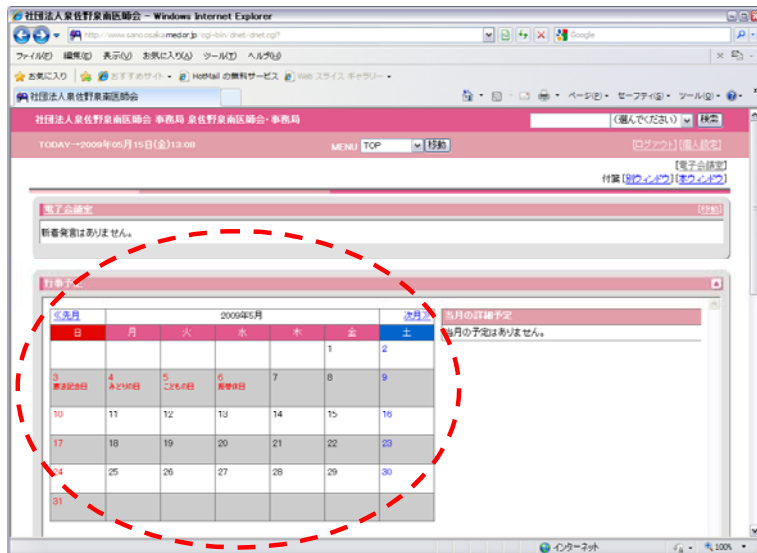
社団法人泉佐野泉南医師会 - Windows Internet Explorer

http://www.sano.osaka.med.or.jp/cgi-bin/dnet/dnet.cgi?

Google

ファイル(F) 編集(E) 表示(V) お気に入り(A) ツール(T) ヘルプ(H)

お気に入り おすすめサイト ▾ HotMail の無料サービス Web スライス ギャラリー ▾

社団法人泉佐野泉南医師会

ページ(P) ▾ セーフティ(S) ▾ ツール(O) ▾

社団法人泉佐野泉南医師会 事務局 泉佐野泉南医師会・事務局

(選んでください) 検索

TODAY→2009年05月15日(金)13:08

MENU TOP 移動

[ログアウト] [個人設定]

[電子会議室]

付箋 [別ウィンドウ] [本ウィンドウ]

電子会議室

[移動]

新着発言はありません。

行事予定

| 《先月 | 2009年5月 | | | | | 次月》 |
|---|---|---|---|---|---|---|
| 日 | 月 | 火 | 水 | 木 | 金 | 土 |
| | | | | | 1 | 2 |
| 3 憲法記念日 | 4 みどりの日 | 5 こどもの日 | 6 振替休日 | 7 | 8 | 9 |
| 10 | 11 | 12 | 13 | 14 | 15 | 16 |
| 17 | 18 | 19 | 20 | 21 | 22 | 23 |
| 24 | 25 | 26 | 27 | 28 | 29 | 30 |
| 31 | | | | | | |

当月の詳細予定

当月の予定はありません。

インターネット

100%